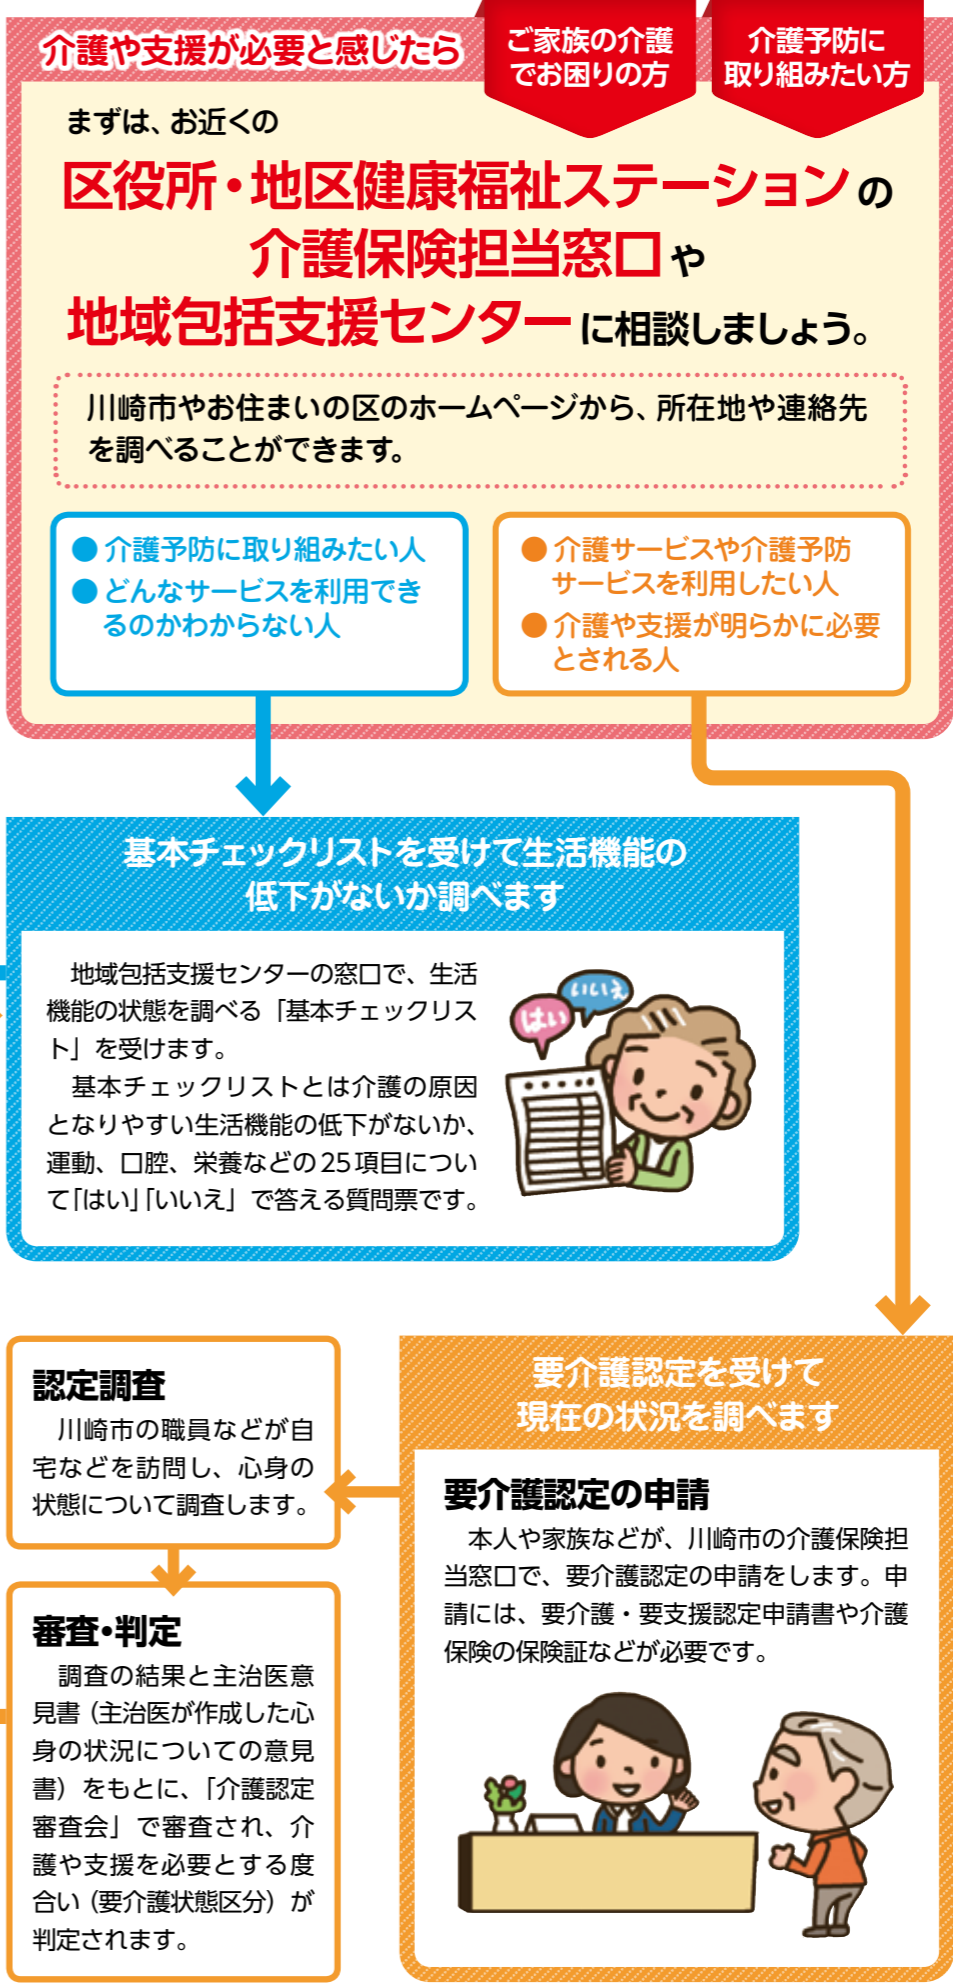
介護や支援が必要と感じたら

ご家族の介護でお困りの方

介護予防に取り組みたい方

まずは、お近くの

区役所・地区健康福祉ステーションの介護保険担当窓口や地域包括支援センターに相談しましょう。

川崎市やお住まいの区のホームページから、所在地や連絡先を調べることができます。

● 介護予防に取り組みたい人
● どんなサービスを利用できるのかわからない人

● 介護サービスや介護予防サービスを利用したい人
● 介護や支援が明らかに必要とされる人

基本チェックリストを受けて生活機能の低下がないか調べます

地域包括支援センターの窓口で、生活機能の状態を調べる「基本チェックリスト」を受けます。

基本チェックリストとは介護の原因となりやすい生活機能の低下がないか、運動、口腔、栄養などの25項目について「はい」「いいえ」で答える質問票です。

いいえ

はい

要介護認定を受けて現在の状況を調べます

要介護認定の申請

本人や家族などが、川崎市の介護保険担当窓口で、要介護認定の申請をします。申請には、要介護・要支援認定申請書や介護保険の保険証などが必要です。

認定調査

川崎市の職員などが自宅などを訪問し、心身の状態について調査します。

審査・判定

調査の結果と主治医意見書（主治医が作成した心身の状況についての意見書）をもとに、「介護認定審査会」で審査され、介護や支援を必要とする度合い（要介護状態区分）が判定されます。